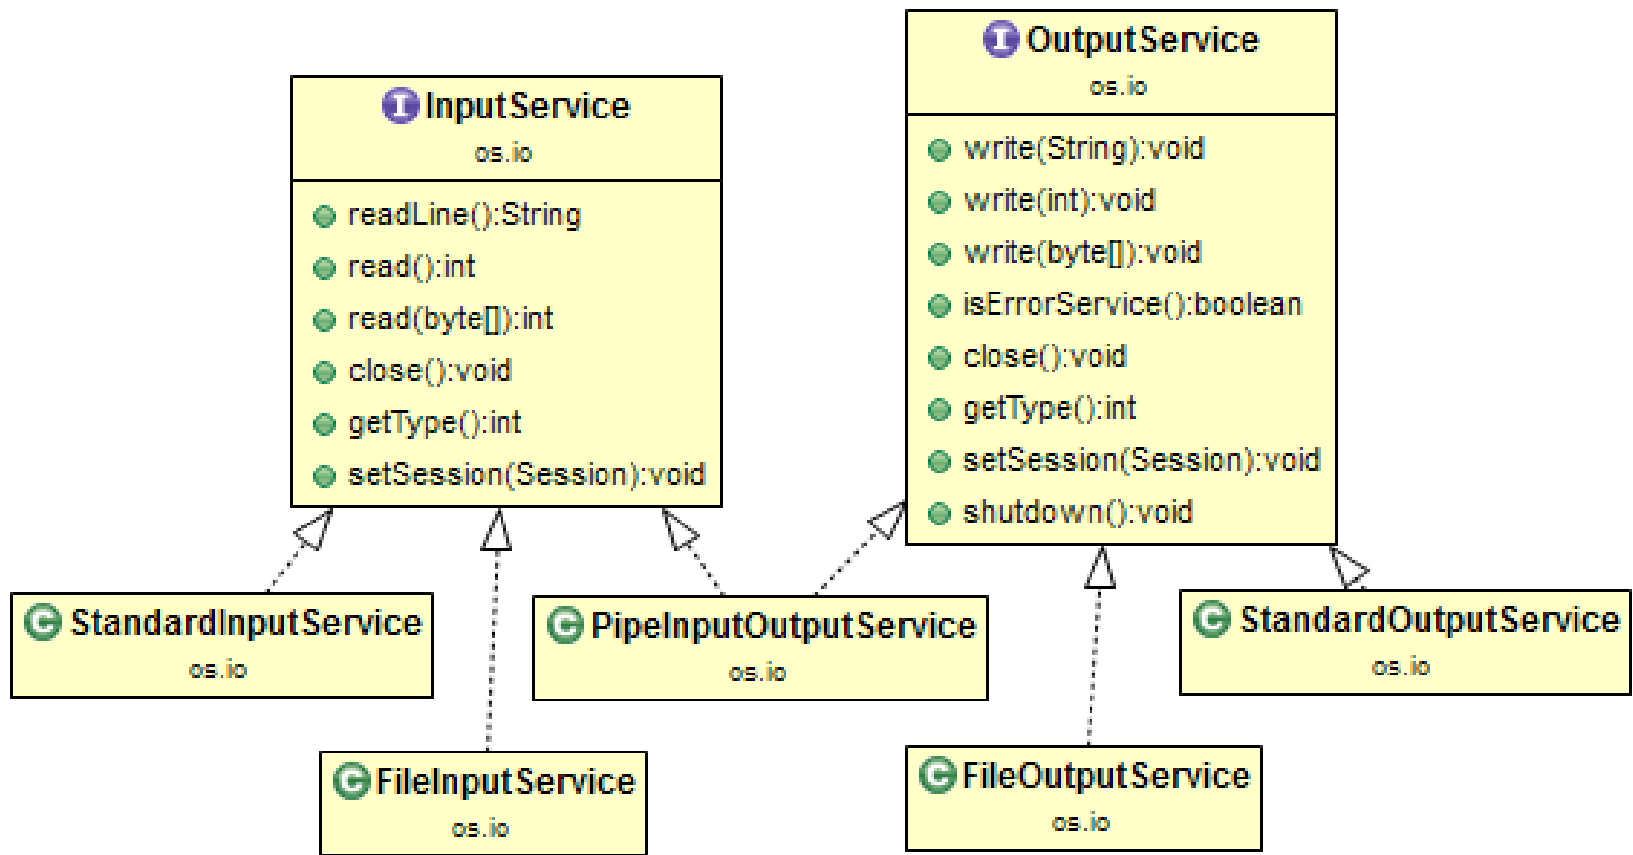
I InputService
os.io

readLine():String
read():int
read(byte[]):int
close():void
getType():int
setSession(Session):void

I OutputService
os.io

write(String):void
write(int):void
write(byte[]):void
isErrorService():boolean
close():void
getType():int
setSession(Session):void
shutdown():void

C StandardInputService
os.io

C PipeInputOutputService
os.io

C StandardOutputService
os.io

C FileInputService
os.io

C FileOutputService
os.io